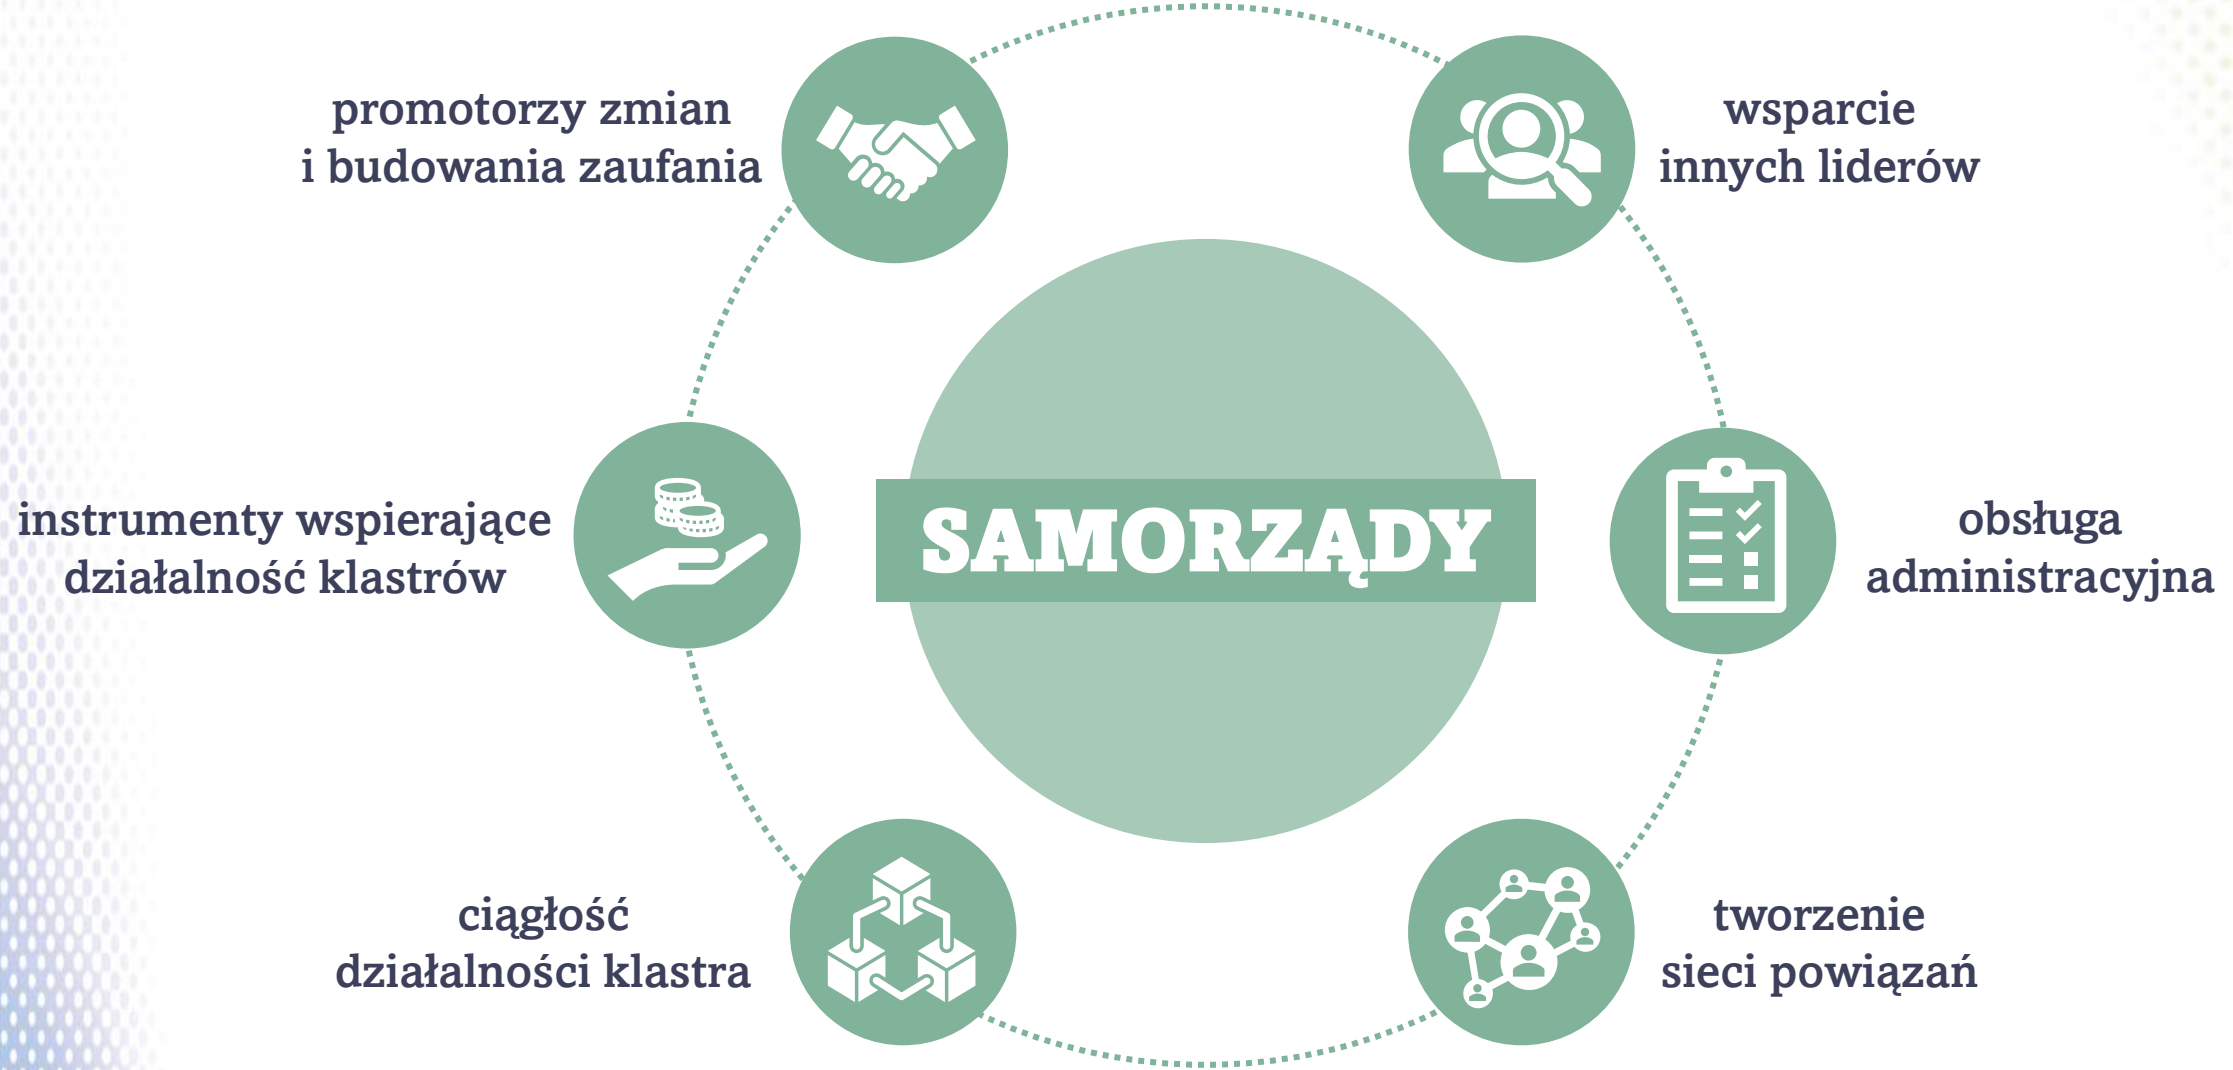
promotorzy zmian
i budowania zaufania

wsparcie
innych liderów

instrumenty wspierające
działalność klastrów

SAMORZĄDY

obsługa
administracyjna

ciągłość
działalności klastra

tworzenie
sieci powiązań